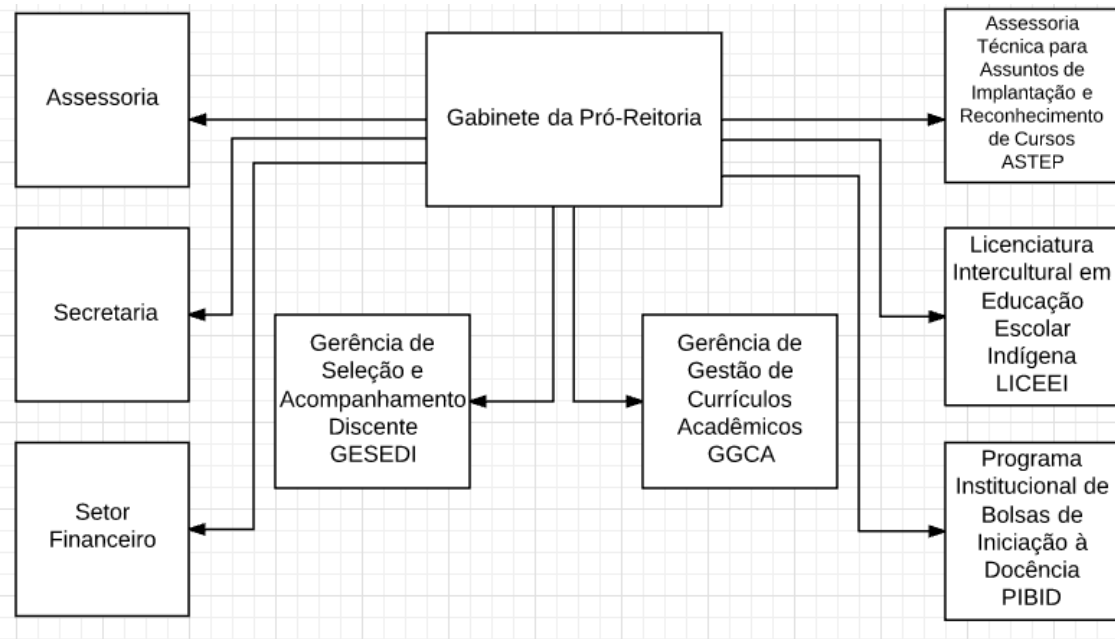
Gabinete da Pró-Reitoria

Assessoria

Secretaria

Setor Financeiro

Gerência de Seleção e Acompanhamento Discente GESEDI

Gerência de Gestão de Currículos Acadêmicos GGCA

Assessoria Técnica para Assuntos de Implantação e Reconhecimento de Cursos ASTEP

Licenciatura Intercultural em Educação Escolar Indígena LICEEI

Programa Institucional de Bolsas de Iniciação à Docência PIBID